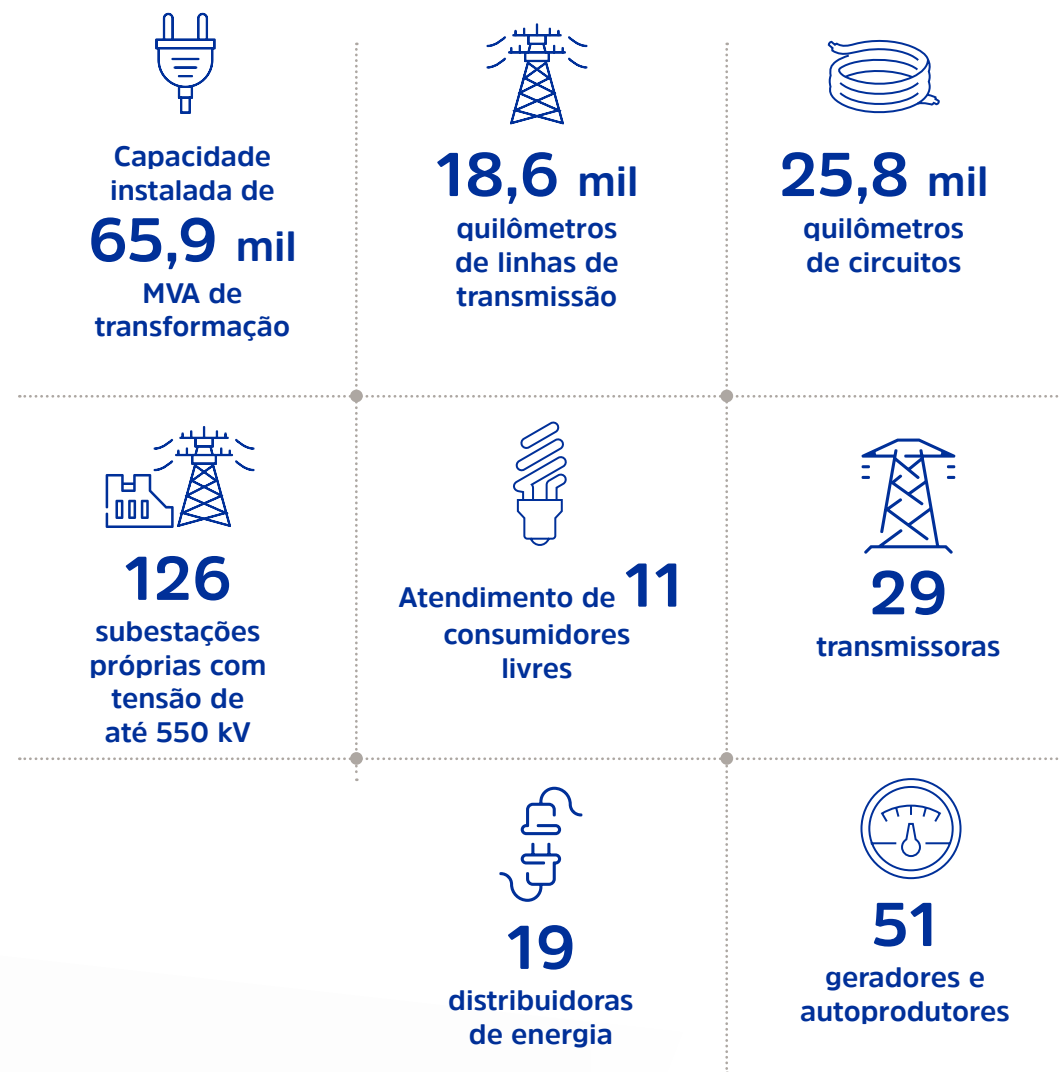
Capacidade instalada de
65,9 mil
MVA de transformação

18,6 mil
quilômetros de linhas de transmissão

25,8 mil
quilômetros de circuitos

126
subestações próprias com tensão de até 550 kV

Atendimento de 11 consumidores livres

29
transmissoras

19
distribuidoras de energia

51
geradores e autoprodutores